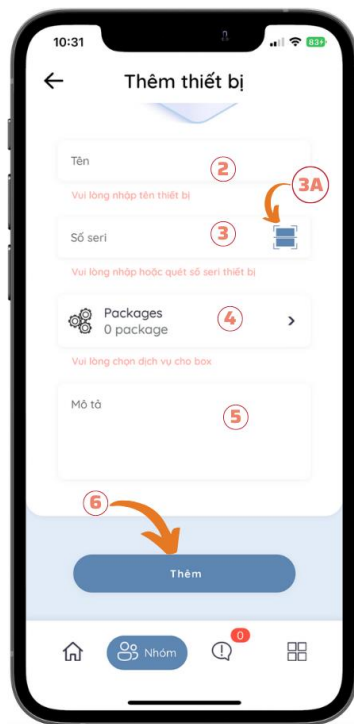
10:31

83+

Thêm thiết bị

Tên

2

Vui lòng nhập tên thiết bị

3A

Số seri

3

Vui lòng nhập hoặc quét số seri thiết bị

Packages
0 package

4

Vui lòng chọn dịch vụ cho box

Mô tả

5

6

Thêm

Nhóm

0